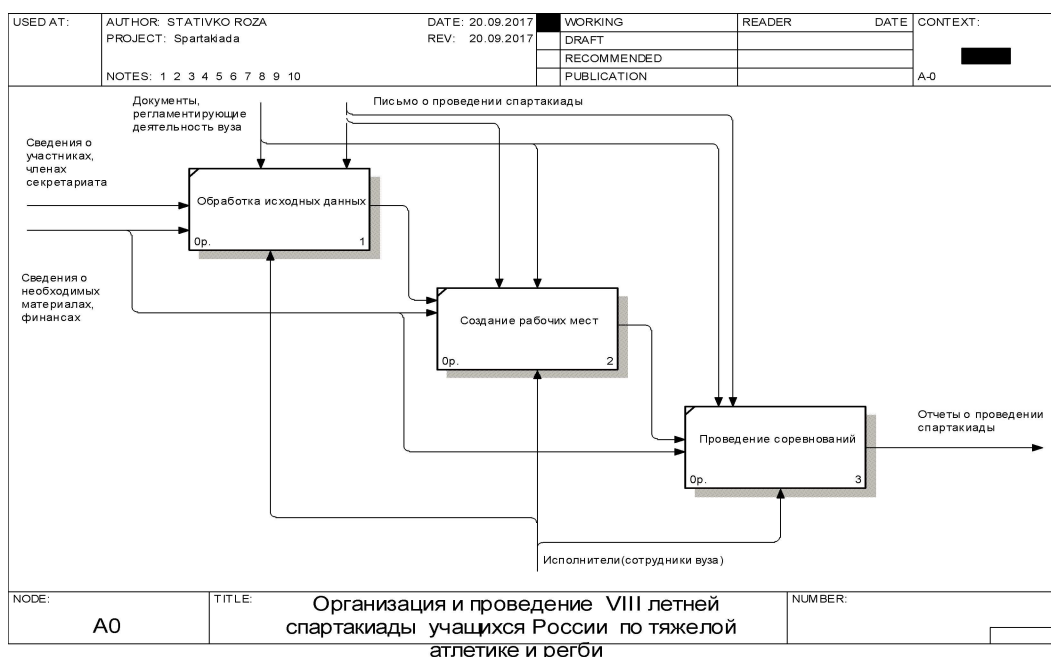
| USED AT: | AUTHOR: STATIVKO ROZA | DATE: 20.09.2017 | | WORKING | READER | DATE | CONTEXT: |
|---|---|---|---|---|---|---|---|
| | PROJECT: Spartakiada | REV: 20.09.2017 | | DRAFT | | | |
| | | | | RECOMMENDED | | | |
| | NOTES: 1 2 3 4 5 6 7 8 9 10 | | | PUBLICATION | | | A-0 |

Документы, регламентирующие деятельность вуза

Письмо о проведении спартакиады

Сведения о участниках, членах секретариата

Обработка исходных данных

0р.

1

Сведения о необходимых материалах, финансах

Создание рабочих мест

0р.

2

Проведение соревнований

0р.

3

Отчеты о проведении спартакиады

Исполнители(сотрудники вуза)

| NODE: | TITLE: | NUMBER: |
|---|---|---|
| A0 | Организация и проведение VIII летней спартакиады учащихся России по тяжелой атлетике и регби | |